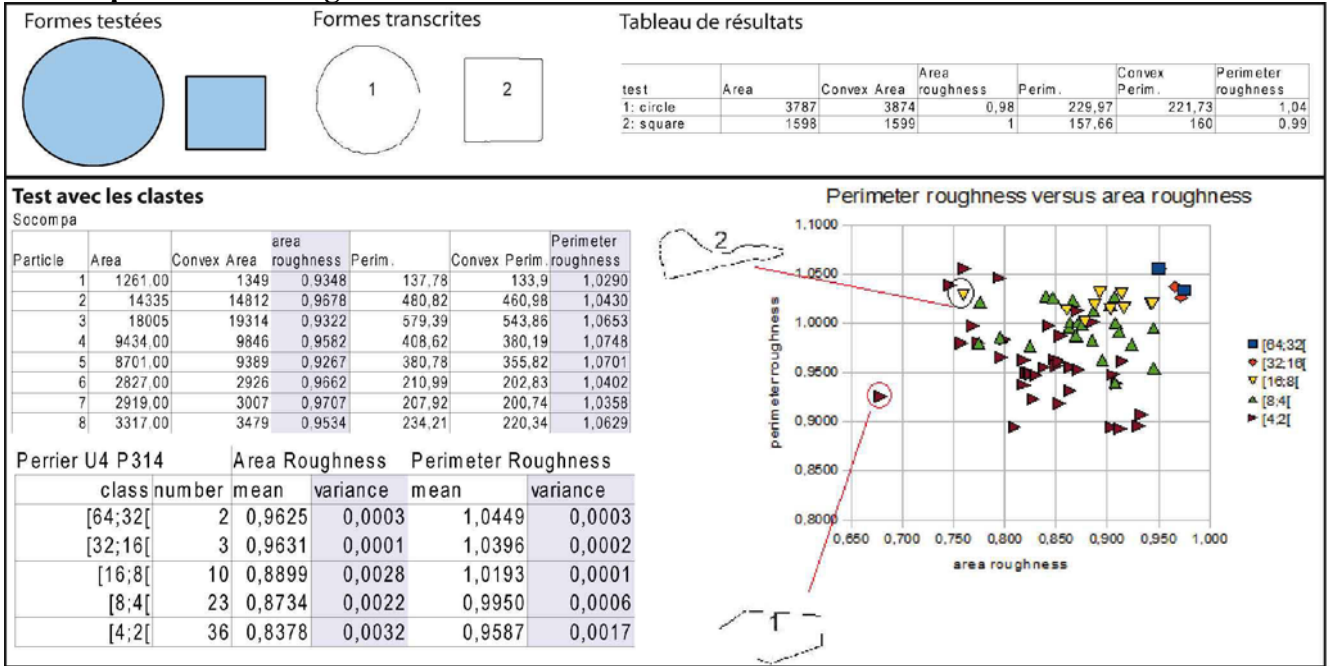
Formes testées

Formes transcrites

1

2

Tableau de résultats

| test | Area | Convex Area | Area roughness | Perim. | Convex Perim. | Perimeter roughness |
|---|---|---|---|---|---|---|
| 1: circle | 3787 | 3874 | 0,98 | 229,97 | 221,73 | 1,04 |
| 2: square | 1598 | 1599 | 1 | 157,66 | 160 | 0,99 |

Test avec les clastes

Socompa

| Particle | Area | Convex Area | area roughness | Perim. | Convex Perim. | Perimeter roughness |
|---|---|---|---|---|---|---|
| 1 | 1261,00 | 1349 | 0,9348 | 137,78 | 133,9 | 1,0290 |
| 2 | 14335 | 14812 | 0,9678 | 480,82 | 460,98 | 1,0430 |
| 3 | 18005 | 19314 | 0,9322 | 579,39 | 543,86 | 1,0653 |
| 4 | 9434,00 | 9846 | 0,9582 | 408,62 | 380,19 | 1,0748 |
| 5 | 8701,00 | 9389 | 0,9267 | 380,78 | 355,82 | 1,0701 |
| 6 | 2827,00 | 2926 | 0,9662 | 210,99 | 202,83 | 1,0402 |
| 7 | 2919,00 | 3007 | 0,9707 | 207,92 | 200,74 | 1,0358 |
| 8 | 3317,00 | 3479 | 0,9534 | 234,21 | 220,34 | 1,0629 |

| Perrier U4 P314 | | Area Roughness | | Perimeter Roughness | |
|---|---|---|---|---|---|
| class | number | mean | variance | mean | variance |
| [64;32[ | 2 | 0,9625 | 0,0003 | 1,0449 | 0,0003 |
| [32;16[ | 3 | 0,9631 | 0,0001 | 1,0396 | 0,0002 |
| [16;8[ | 10 | 0,8899 | 0,0028 | 1,0193 | 0,0001 |
| [8;4[ | 23 | 0,8734 | 0,0022 | 0,9950 | 0,0006 |
| [4;2[ | 36 | 0,8378 | 0,0032 | 0,9587 | 0,0017 |

Perimeter roughness versus area roughness

2

1

perimeter roughness

1,1000
1,0500
1,0000
0,9500
0,9000
0,8500
0,8000

0,650 0,700 0,750 0,800 0,850 0,900 0,950 1,000

area roughness

[64;32[
[32;16[
[16;8[
[8;4[
[4;2[